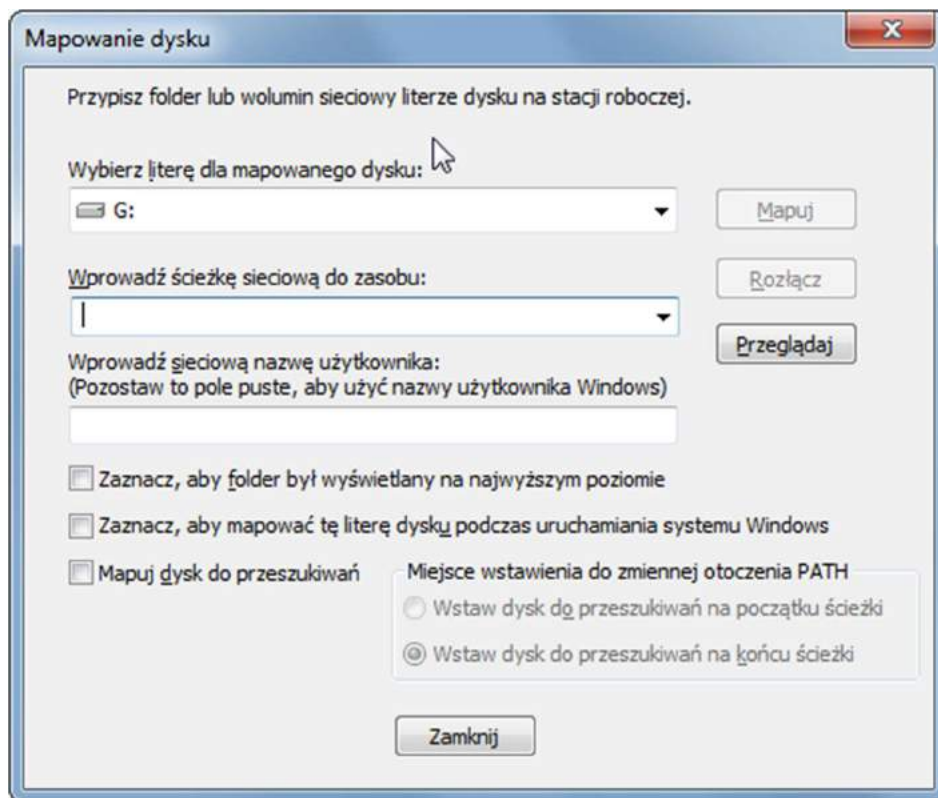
Mapowanie dysku

Przypisz folder lub wolumin sieciowy literze dysku na stacji roboczej.

Wybierz literę dla mapowanego dysku:

G:

Mapuj

Wprowadź ścieżkę sieciową do zasobu:

Rozłącz

Przeglądaj

Wprowadź sieciową nazwę użytkownika:
(Pozostaw to pole puste, aby użyć nazwy użytkownika Windows)

Zaznacz, aby folder był wyświetlany na najwyższym poziomie

Zaznacz, aby mapować tę literę dysku podczas uruchamiania systemu Windows

Mapuj dysk do przeszukiwań

Miejsce wstawienia do zmiennej otoczenia PATH

Wstaw dysk do przeszukiwań na początku ścieżki

Wstaw dysk do przeszukiwań na końcu ścieżki

Zamknij